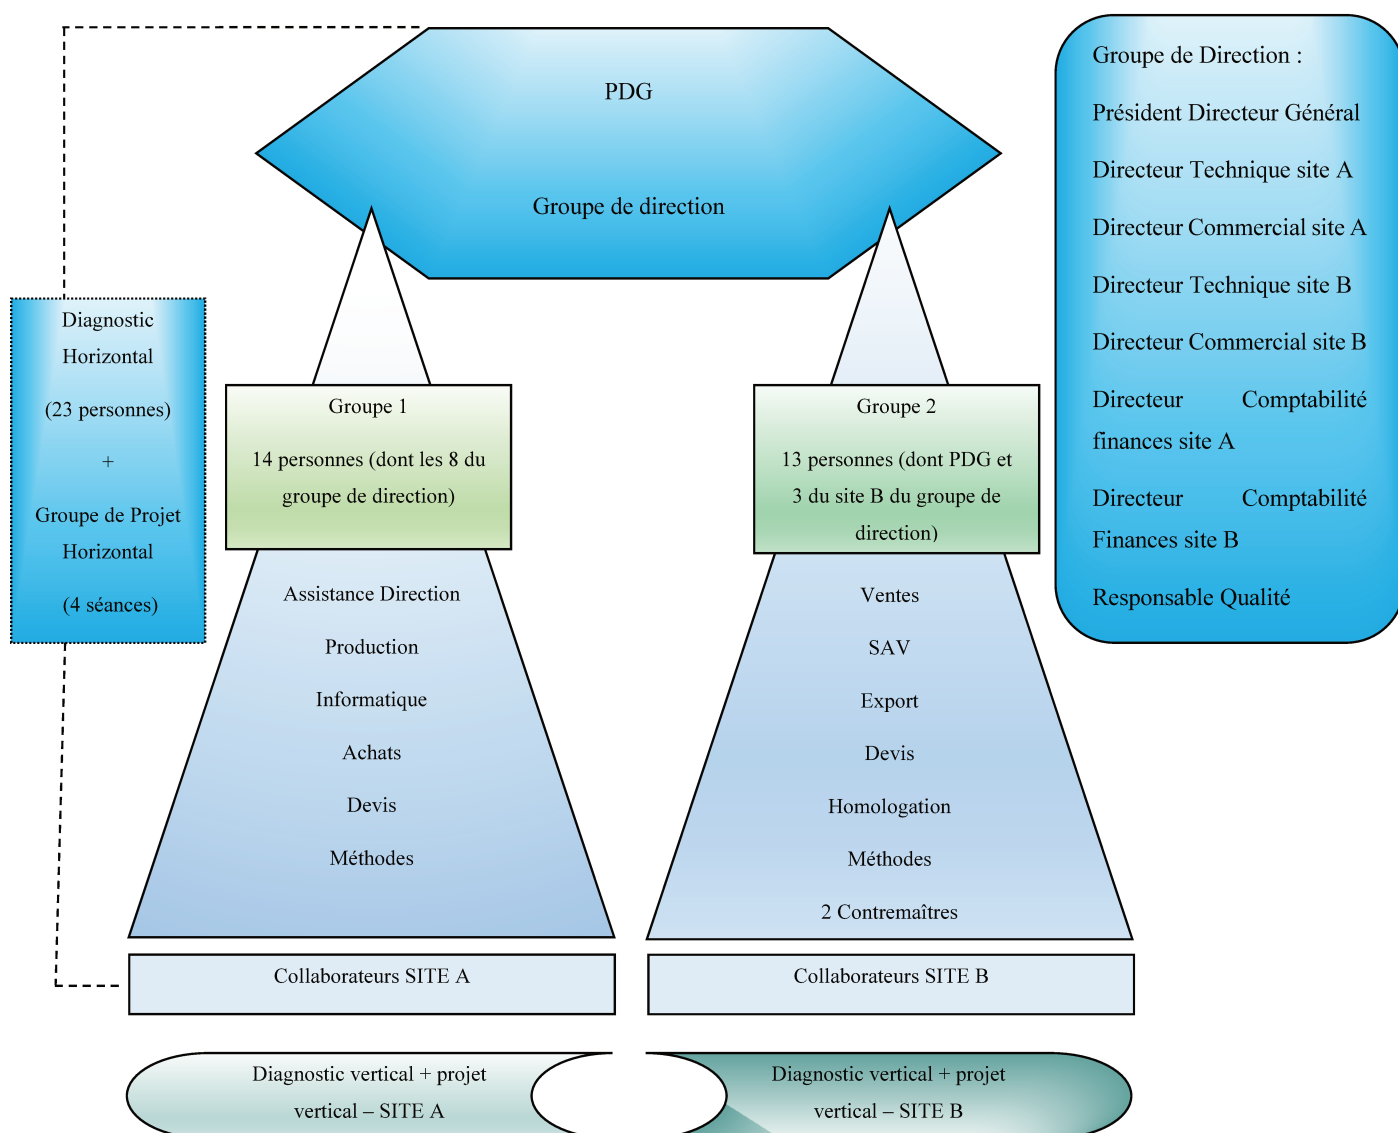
PDG

Groupe de direction

Groupe de Direction :

Président Directeur Général

Directeur Technique site A

Directeur Commercial site A

Directeur Technique site B

Directeur Commercial site B

Directeur Comptabilité finances site A

Directeur Comptabilité Finances site B

Responsable Qualité

Diagnostic Horizontal

(23 personnes)

+

Groupe de Projet Horizontal

(4 séances)

Groupe 1

14 personnes (dont les 8 du groupe de direction)

Assistance Direction

Production

Informatique

Achats

Devis

Méthodes

Groupe 2

13 personnes (dont PDG et 3 du site B du groupe de direction)

Ventes

SAV

Export

Devis

Homologation

Méthodes

2 Contremaîtres

Collaborateurs SITE A

Collaborateurs SITE B

Diagnostic vertical + projet vertical – SITE A

Diagnostic vertical + projet vertical – SITE B